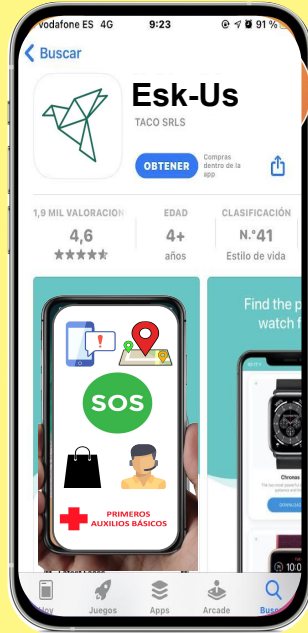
vodafone ES 4G 9:23 91 %

Buscar

Esk-Us
TACO SRLS

OBTENER
Compras dentro de la app

1,9 MIL VALORACION
4,6

EDAD
4+
años

CLASIFICACIÓN
N.º41
Estilo de vida

SOS

PRIMEROS AUXILIOS BÁSICOS

Find the p
watch f

Chronos

Hoy
Juegos
Apps
Arcade
Busc